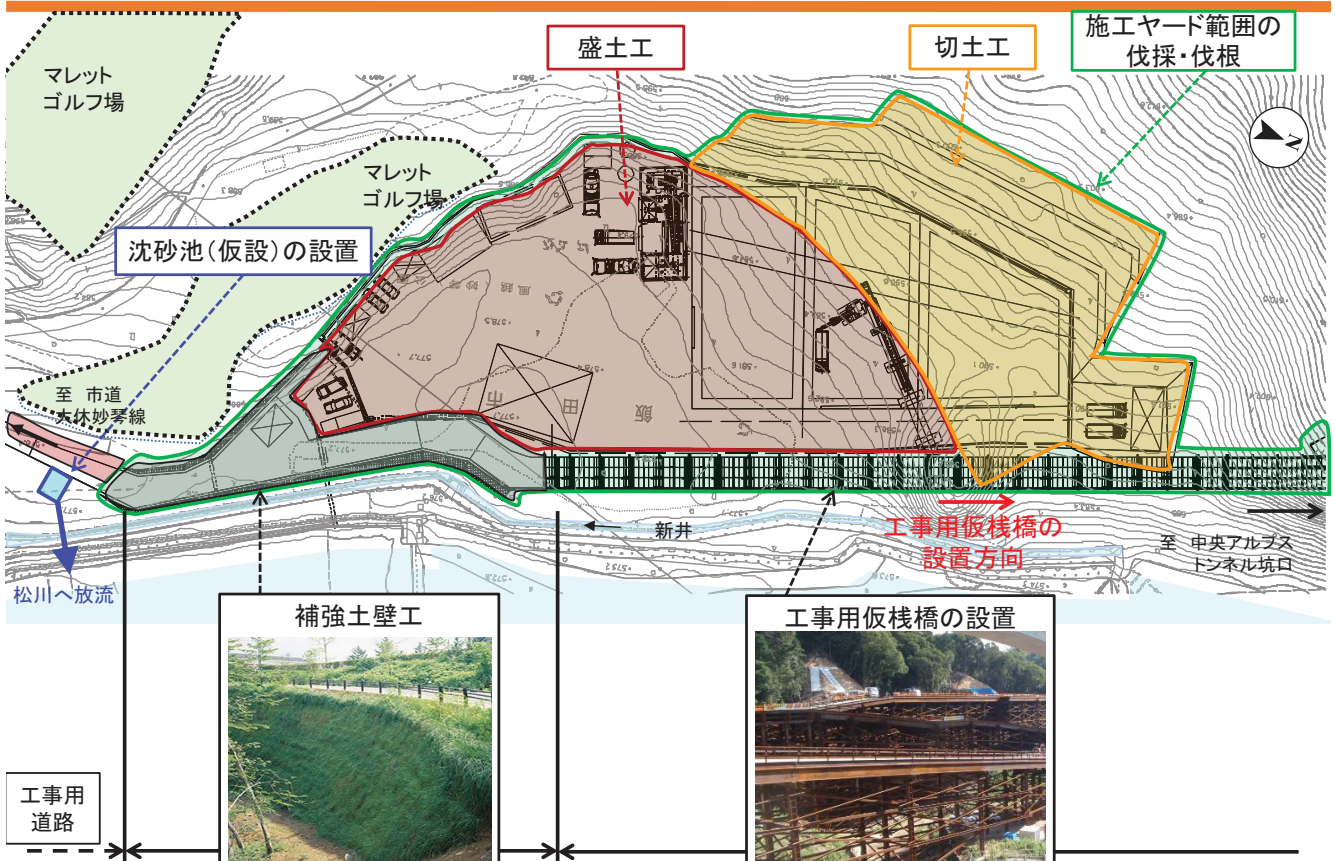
マレット
ゴルフ場

盛土工

切土工

施工ヤード範囲の
伐採・伐根

マレット
ゴルフ場

沈砂池（仮設）の設置

至 市道
大休妙琴線

新井

工事用仮桟橋の
設置方向

至 中央アルプス
トンネル坑口

松川へ放流

補強土壁工

工事用仮桟橋の設置

工事用
道路